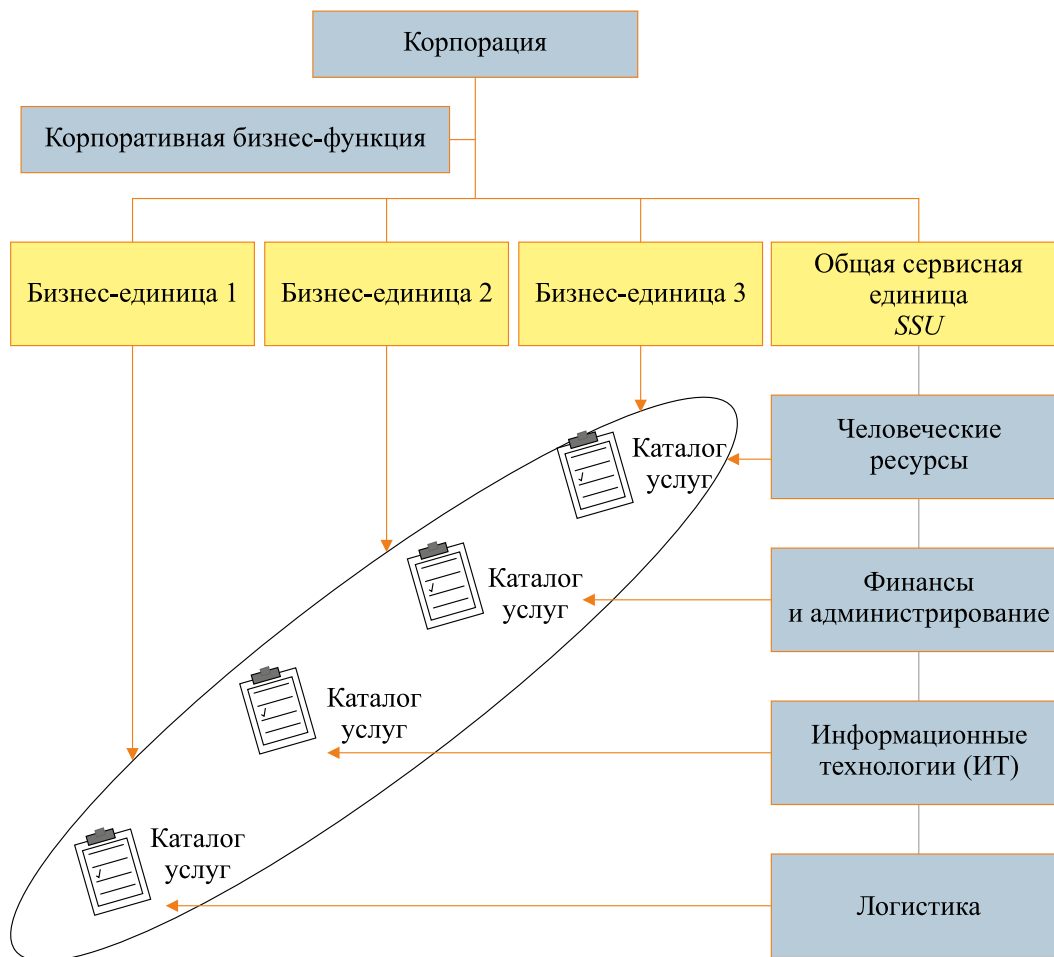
Корпорация

Корпоративная бизнес-функция

Бизнес-единица 1

Бизнес-единица 2

Бизнес-единица 3

Общая сервисная единица *SSU*

Человеческие ресурсы

Каталог услуг

Финансы и администрирование

Каталог услуг

Информационные технологии (ИТ)

Каталог услуг

Логистика

Каталог услуг